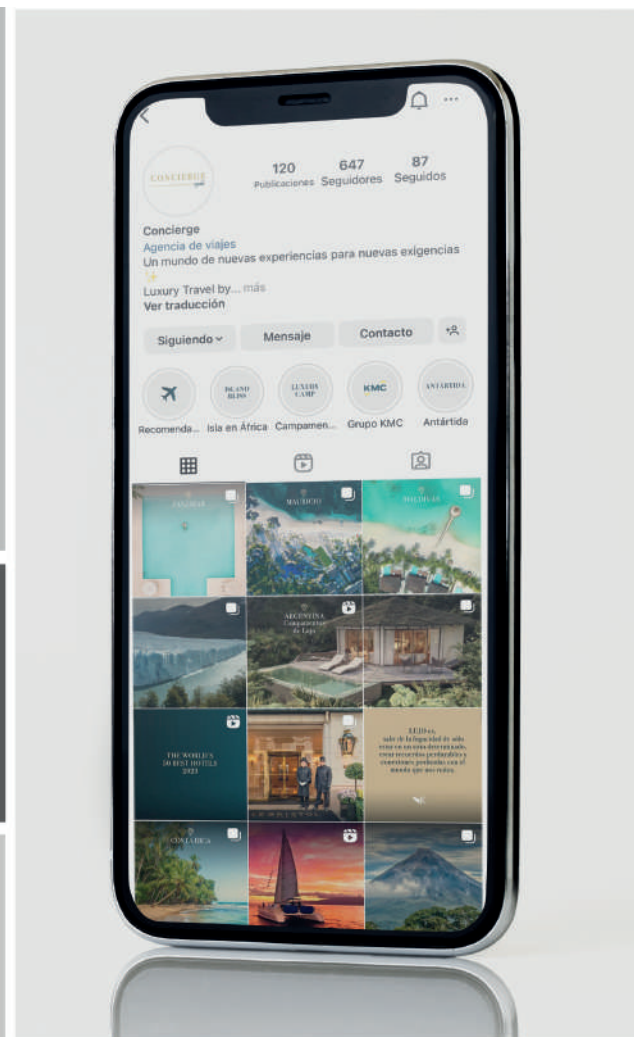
CONCIERGE

120 Publicaciones
647 Seguidores
87 Seguidos

Concierge
Agencia de viajes
Un mundo de nuevas experiencias para nuevas exigencias ✨
Luxury Travel by... más
Ver traducción

Siguiendo
Mensaje
Contacto

ISLAND BLISS
LUXURY CAMP
KMC
ANTÁRTIDA

Recomenda...
Isla en África
Campamen...
Grupo KMC
Antártida

MAURICIO
MALDIVAS
ARGENTINA Campamentos de Lujo
THE WORLD'S 50 BEST HOTELS 2023
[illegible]
COSTA RICA